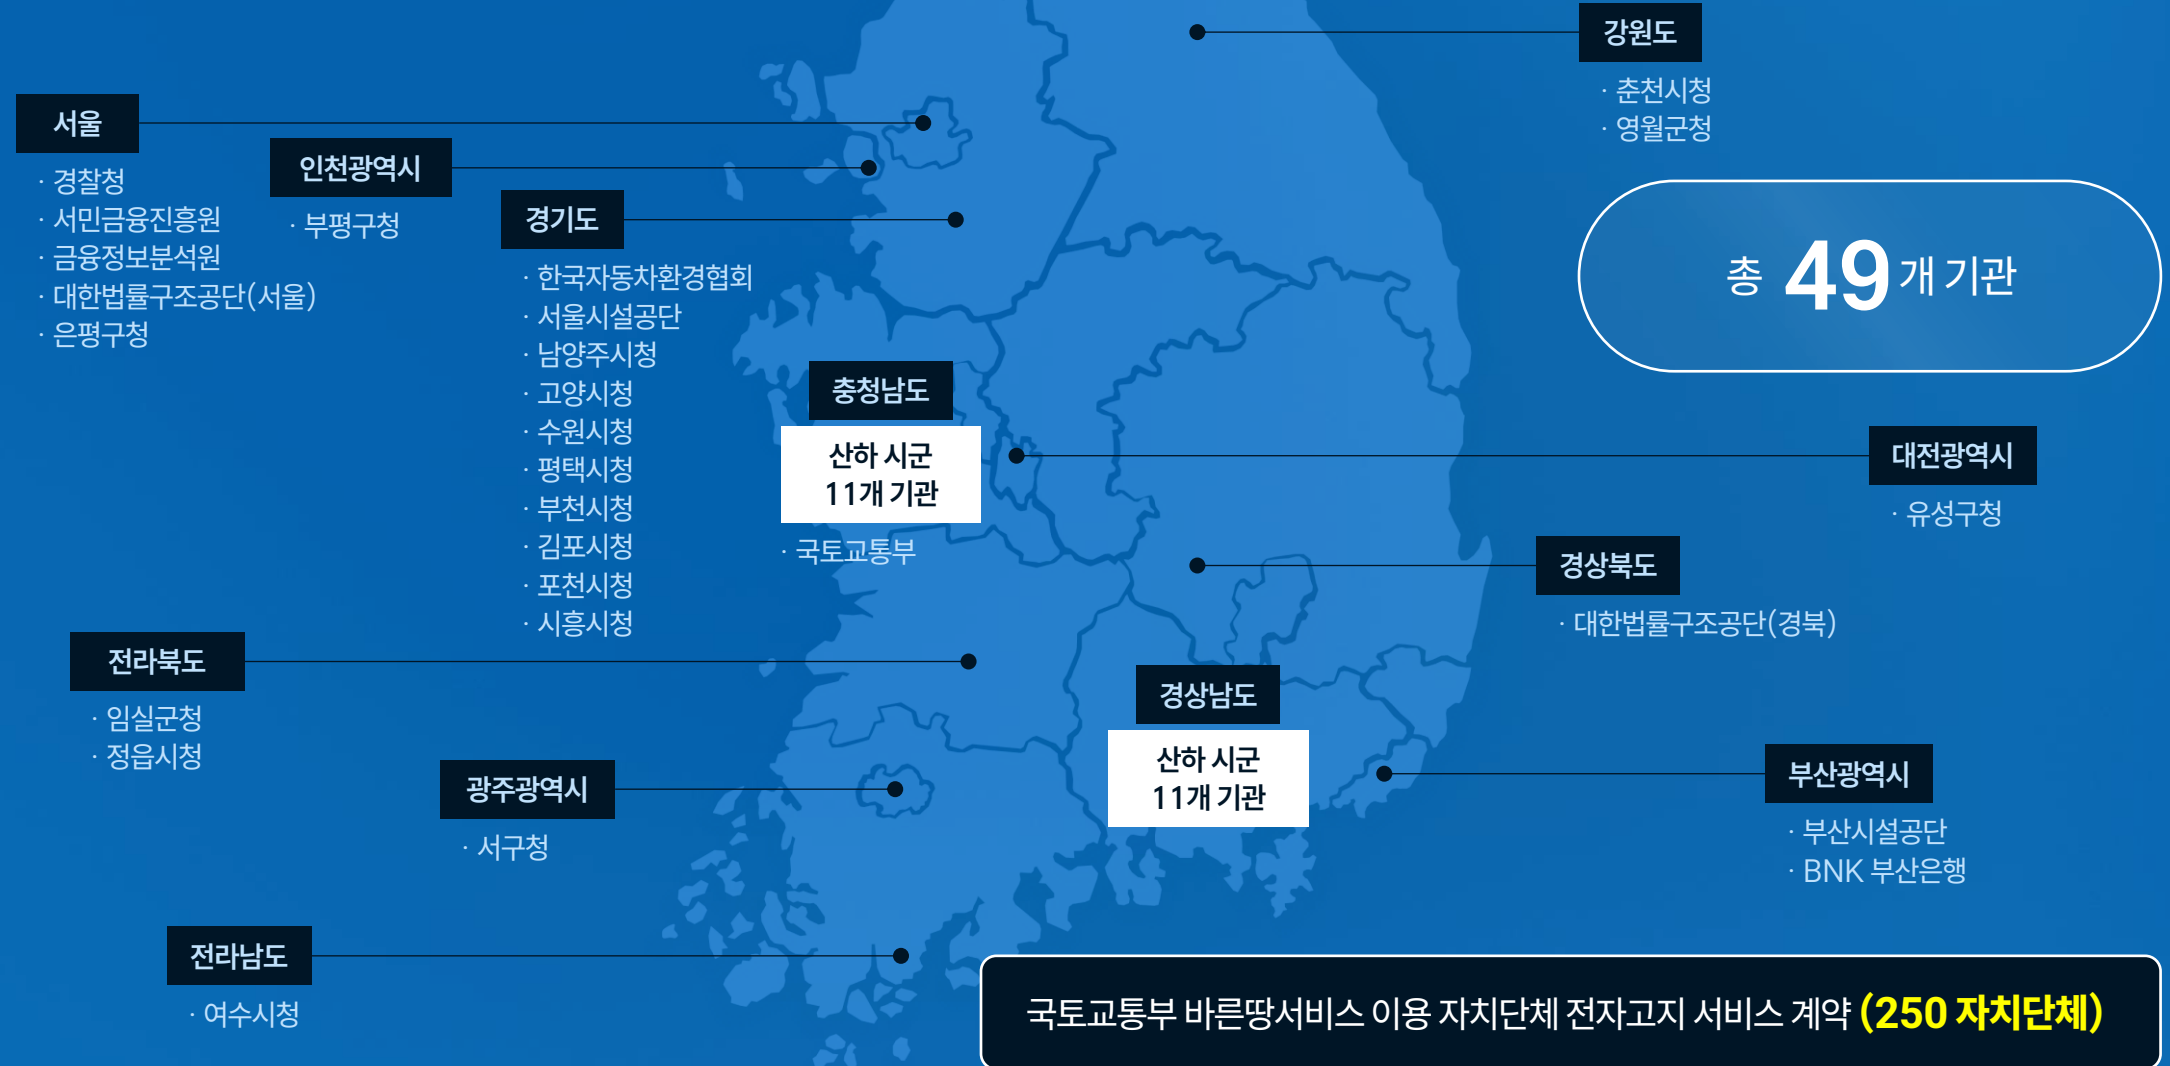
서울
· 경찰청
· 서민금융진흥원
· 금융정보분석원
· 대한법률구조공단(서울)
· 은평구청

인천광역시
· 부평구청

경기도
· 한국자동차환경협회
· 서울시설공단
· 남양주시청
· 고양시청
· 수원시청
· 평택시청
· 부천시청
· 김포시청
· 포천시청
· 시흥시청

충청남도
산하 시군 11개 기관
· 국토교통부

강원도
· 춘천시청
· 영월군청

총 49 개 기관

대전광역시
· 유성구청

경상북도
· 대한법률구조공단(경북)

전라북도
· 임실군청
· 정읍시청

경상남도
산하 시군 11개 기관

광주광역시
· 서구청

부산광역시
· 부산시설공단
· BNK 부산은행

전라남도
· 여수시청

국토교통부 바른땅서비스 이용 자치단체 전자고지 서비스 계약 (250 자치단체)